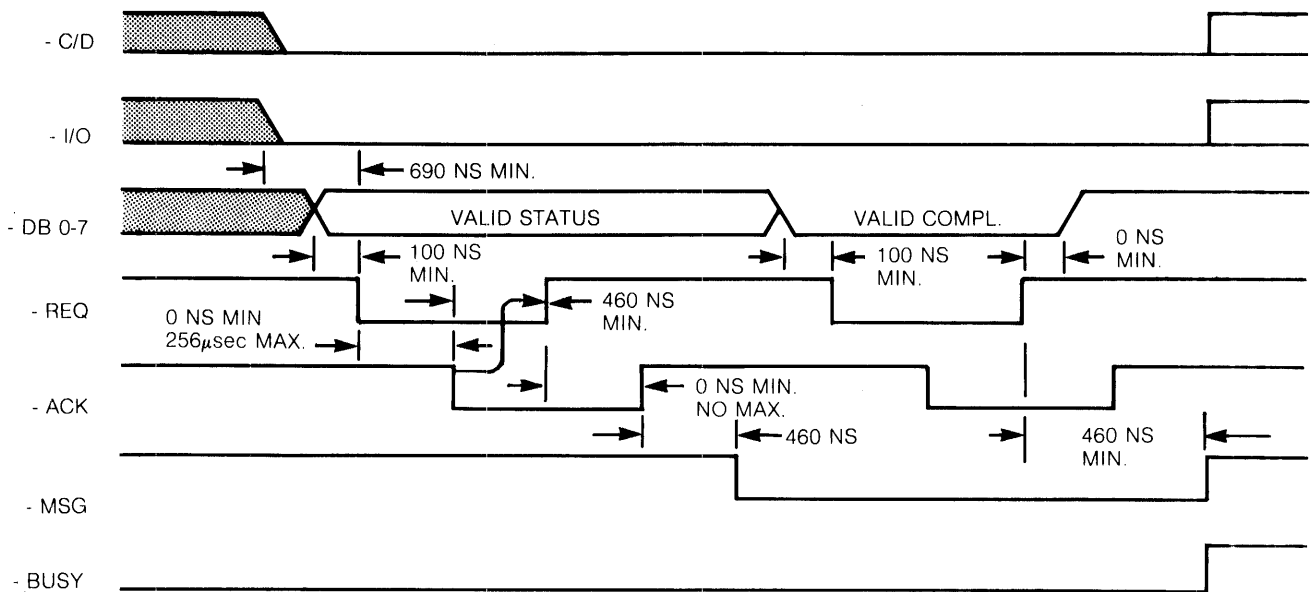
- C/D

- I/O

690 NS MIN.

- DB 0-7

VALID STATUS

VALID COMPL.

100 NS MIN.

100 NS MIN.

0 NS MIN.

- REQ

0 NS MIN
$256\mu$sec MAX.

460 NS MIN.

- ACK

0 NS MIN.
NO MAX.

460 NS

460 NS MIN.

- MSG

- BUSY